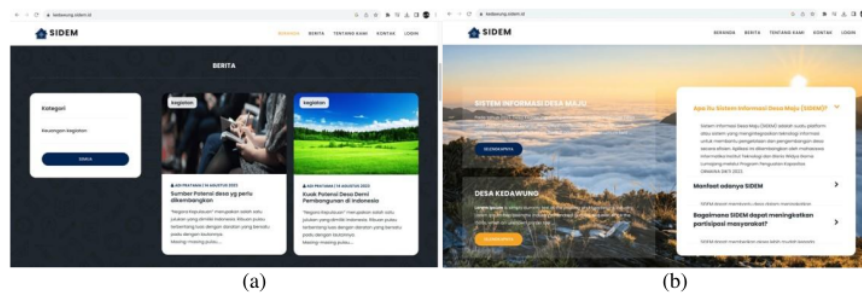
kedawung.sidem.id

SIDEM

BERANDA BERITA TENTANG KAMI KONTAK LOGIN

BERITA

Kategori

Keuangan kegiatan

SEMUA

kegiatan

ADI PRATAMA | 14 AGUSTUS 2023

Sumber Potensi desa yg perlu dikembangkan

"Negara Kepulauan" merupakan sebutan untuk jutaan yang dimiliki Indonesia. Ribuan pulau terbentang luas dengan daratan yang berada pada dengan lautannya. Masing-masing pulau...

kegiatan

ADI PRATAMA | 14 AGUSTUS 2023

Kuak Potensi Desa Demi Pembangunan di Indonesia

"Negara Kepulauan" merupakan sebutan untuk jutaan yang dimiliki Indonesia. Ribuan pulau terbentang luas dengan daratan yang berada pada dengan lautannya. Masing-masing pulau...

(a)

kedawung.sidem.id

SIDEM

BERANDA BERITA TENTANG KAMI KONTAK LOGIN

SISTEM INFORMASI DESA MAJU

SELENGKAPNYA

DESA KEDAWUNG

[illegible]

SELENGKAPNYA

Apa itu Sistem Informasi Desa Maju (SIDEM)?

Sistem Informasi Desa Maju (SIDEM) adalah suatu platform atau sistem yang mengintegrasikan teknologi informasi untuk membantu pengelolaan dan pengembangan desa secara efisien. Aplikasi ini dikembangkan oleh mahasiswa Informatika Institut Teknologi dan Bisnis Widya Karna Lumajang melalui Program Penguatan Kapasitas Ormawa (PPK ORMAWA) 2023.

Manfaat adanya SIDEM

SIDEM dapat membantu desa dalam memodernkan

Bagaimana SIDEM dapat meningkatkan partisipasi masyarakat?

SIDEM dapat memberikan desa lebih mudah terakses

(b)